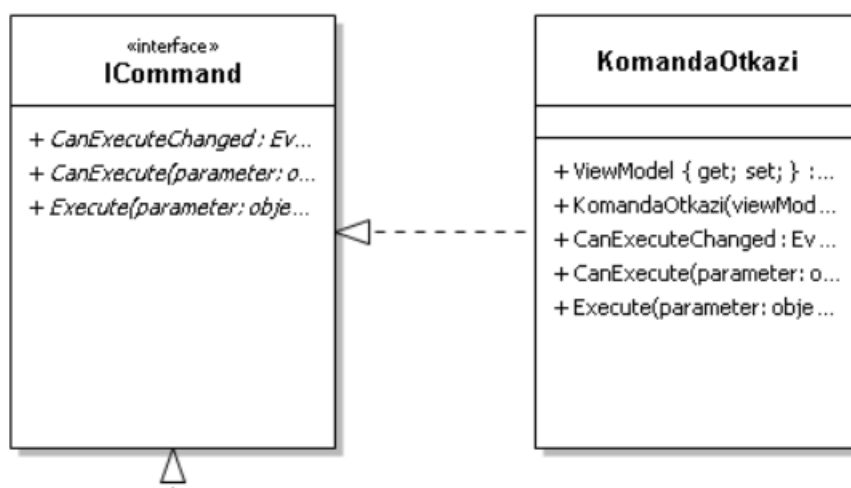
«interface»
ICommand

+ CanExecuteChanged : Ev...
+ CanExecute(parameter: o...
+ Execute(parameter: obje...

KomandaOtkazi

+ ViewModel { get; set; } :...
+ KomandaOtkazi(viewMod...
+ CanExecuteChanged : Ev...
+ CanExecute(parameter: o...
+ Execute(parameter: obje...